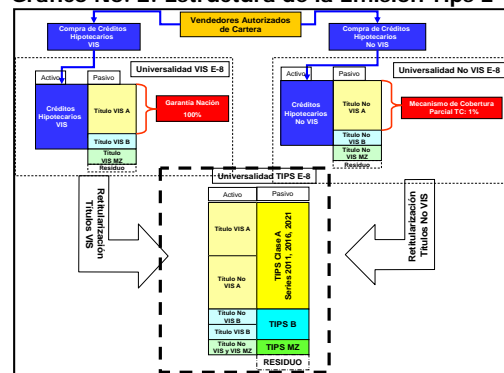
Gráfico No. 2. Estructura de la Emisión Tips E-8

Vendedores Autorizados de Cartera

Compra de Créditos Hipotecarios VIS

Compra de Créditos Hipotecarios No VIS

Universalidad VIS E-8

| Activo | Pasivo |
|---|---|
| Créditos Hipotecarios VIS | Título VIS A |
| | Título VIS B |
| | Título VIS MZ |
| | Residuo |

Garantía Nación 100%

Universalidad No VIS E-8

| Activo | Pasivo |
|---|---|
| Créditos Hipotecarios No VIS | Título No VIS A |
| | Título No VIS B |
| | Título No VIS MZ |
| | Residuo |

Mecanismo de Cobertura Parcial TC: 1%

Retitularización Títulos VIS

Retitularización Títulos No VIS

Universalidad TIPS E-8

| Activo | Pasivo |
|---|---|
| Título VIS A | TIPS Clase A Series 2011, 2016, 2021 |
| Título No VIS A | |
| Título No VIS B | TIPS B |
| Título VIS B | |
| Título No VIS y VIS MZ | TIPS MZ |
| | RESIDUO |